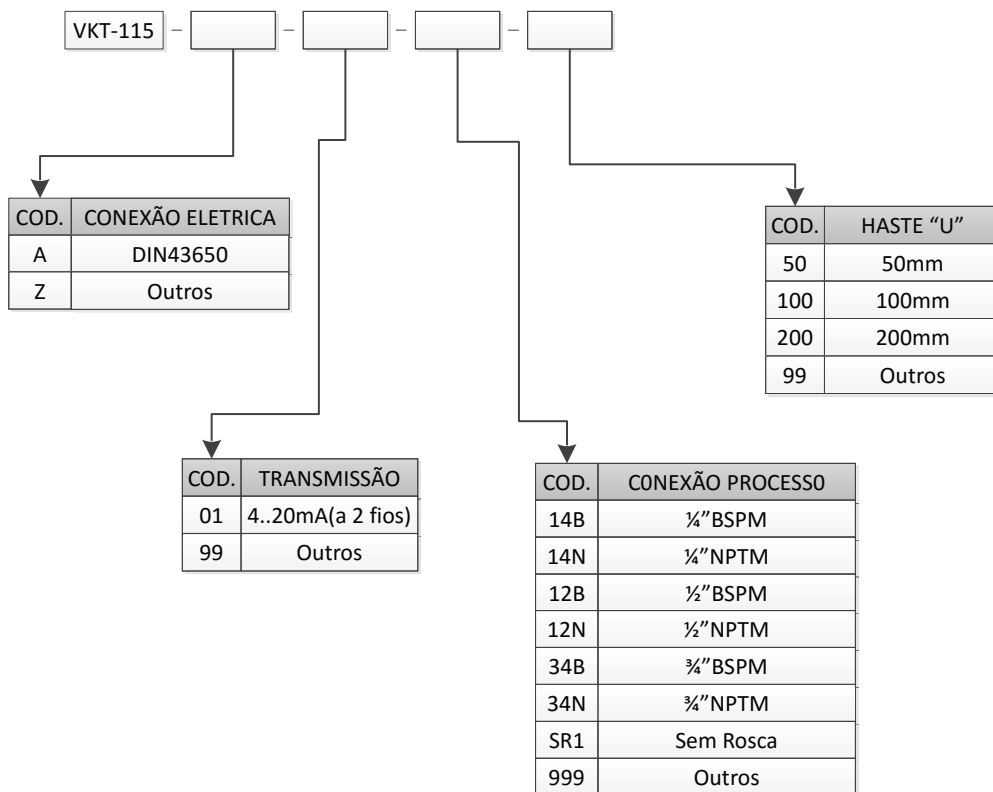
VKT-115 – [ ] – [ ] – [ ] – [ ]

| COD. | CONEXÃO ELETRICA |
|---|---|
| A | DIN43650 |
| Z | Outros |

| COD. | HASTE "U" |
|---|---|
| 50 | 50mm |
| 100 | 100mm |
| 200 | 200mm |
| 99 | Outros |

| COD. | TRANSMISSÃO |
|---|---|
| 01 | 4..20mA(a 2 fios) |
| 99 | Outros |

| COD. | C0NEXÃO PROCESS0 |
|---|---|
| 14B | ¼"BSPM |
| 14N | ¼"NPTM |
| 12B | ½"BSPM |
| 12N | ½"NPTM |
| 34B | ¾"BSPM |
| 34N | ¾"NPTM |
| SR1 | Sem Rosca |
| 999 | Outros |